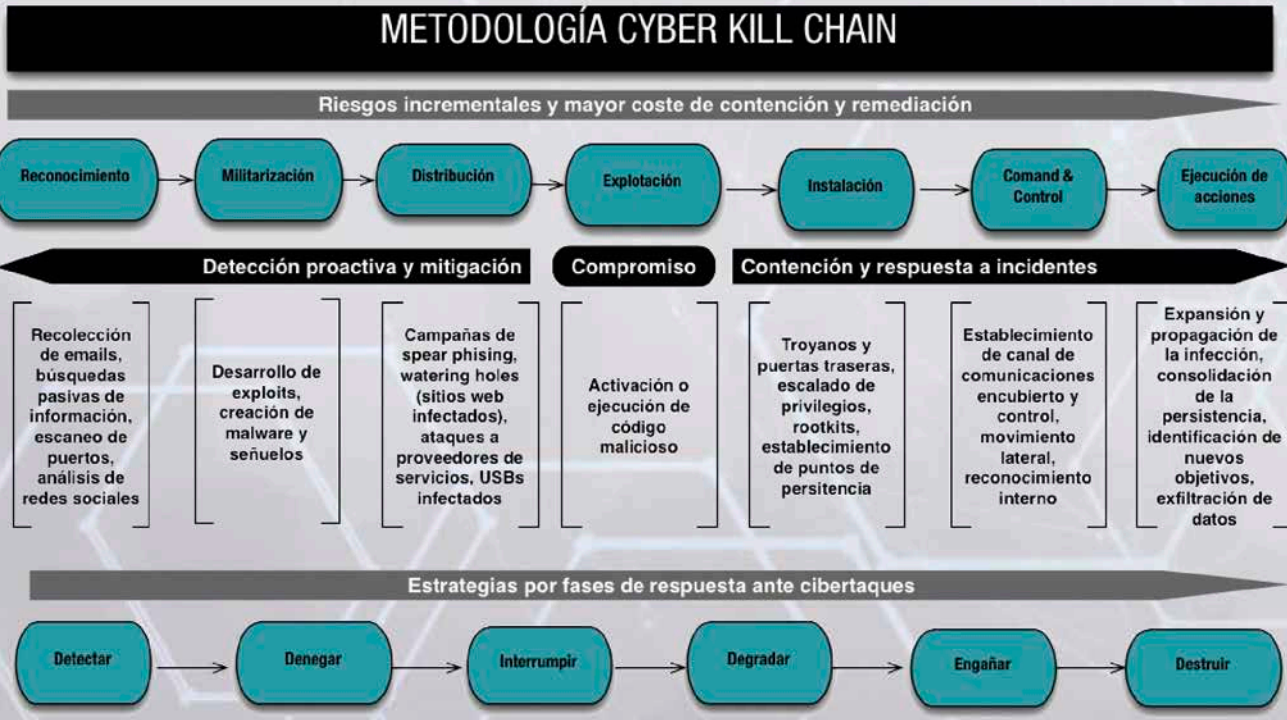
METODOLOGÍA CYBER KILL CHAIN

Riesgos incrementales y mayor coste de contención y remediación

Reconocimiento

Militarización

Distribución

Explotación

Instalación

Comand & Control

Ejecución de acciones

Detección proactiva y mitigación

Compromiso

Contención y respuesta a incidentes

Recolección de emails, búsquedas pasivas de información, escaneo de puertos, análisis de redes sociales

Desarrollo de exploits, creación de malware y señuelos

Campañas de spear phising, watering holes (sitios web infectados), ataques a proveedores de servicios, USBs infectados

Activación o ejecución de código malicioso

Troyanos y puertas traseras, escalado de privilegios, rootkits, establecimiento de puntos de persitencia

Establecimiento de canal de comunicaciones encubierto y control, movimiento lateral, reconocimiento interno

Expansión y propagación de la infección, consolidación de la persistencia, identificación de nuevos objetivos, exfiltración de datos

Estrategias por fases de respuesta ante cibertaques

Detectar

Denegar

Interrumpir

Degradar

Engañar

Destruir